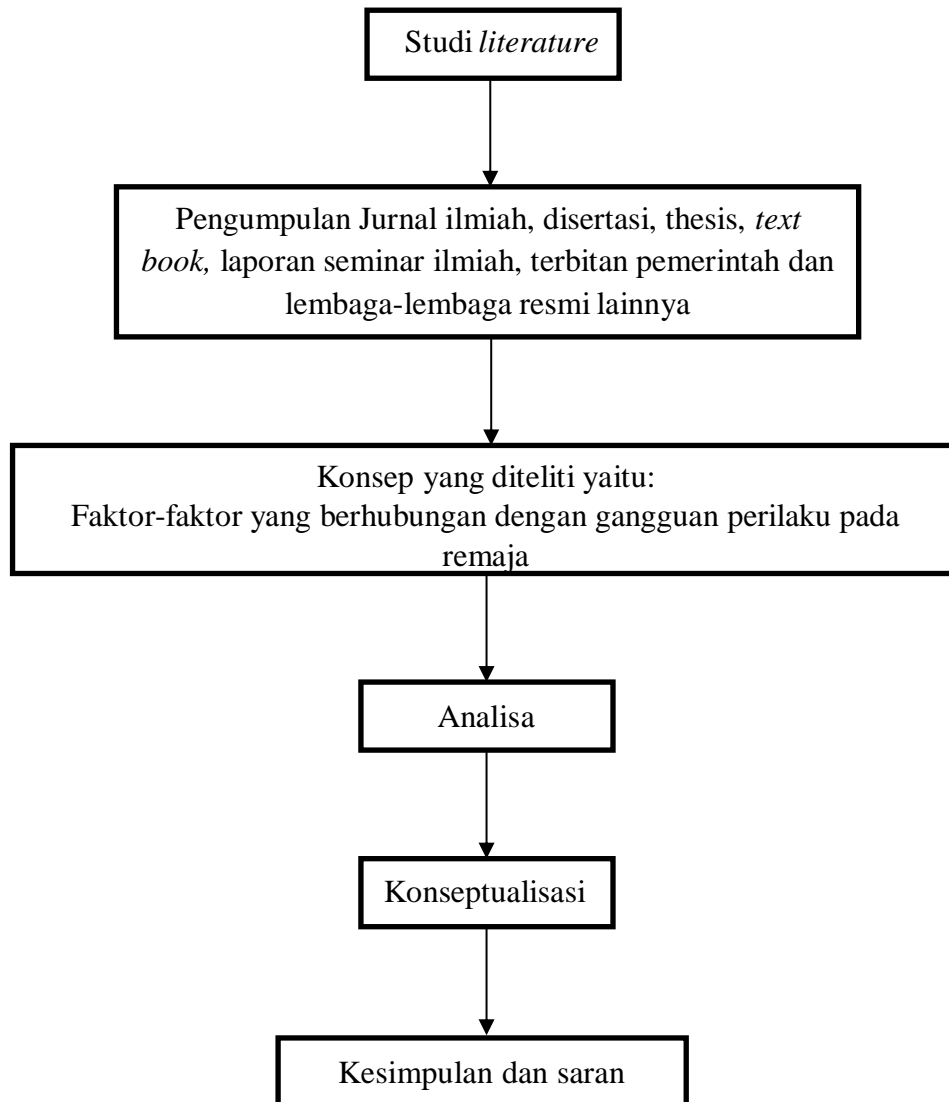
Studi literature

Pengumpulan Jurnal ilmiah, disertasi, thesis, text book, laporan seminar ilmiah, terbitan pemerintah dan lembaga-lembaga resmi lainnya

Konsep yang diteliti yaitu:
Faktor-faktor yang berhubungan dengan gangguan perilaku pada remaja

Analisa

Konseptualisasi

Kesimpulan dan saran